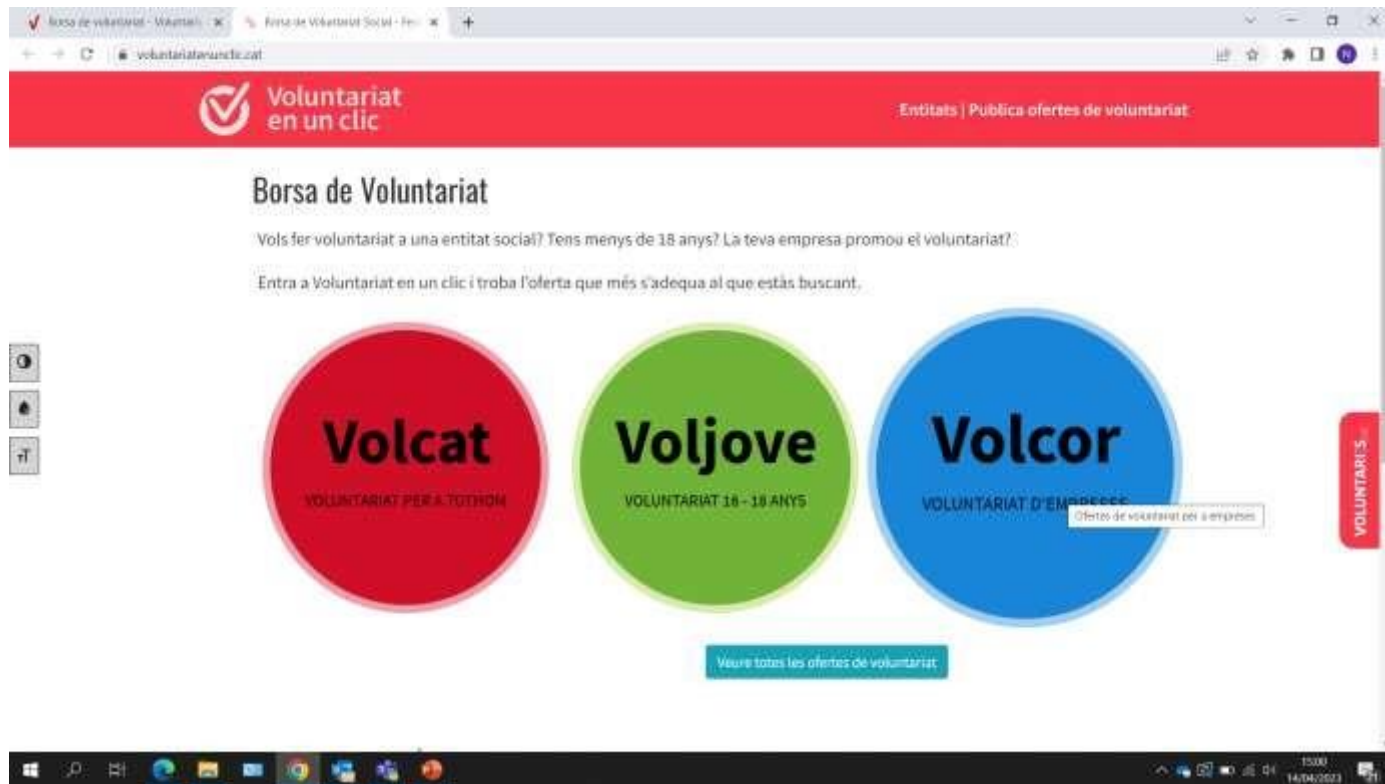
Borsa de voluntariat - Voluntari ×
Borsa de Voluntariat Social - Fe ×
voluntariatenunclic.cat

Voluntariat en un clic

Entitats | Publica ofertes de voluntariat

Borsa de Voluntariat

Vols fer voluntariat a una entitat social? Tens menys de 18 anys? La teva empresa promou el voluntariat?

Entra a Voluntariat en un clic i troba l'oferta que més s'adequa al que estàs buscant.

Volcat
VOLUNTARIAT PER A TOTHOM

Voljove
VOLUNTARIAT 16 - 18 ANYS

Volcor
VOLUNTARIAT D'EMPRESES

Ofertes de voluntariat per a empreses

VOLUNTARI/ES

Veure totes les ofertes de voluntariat

15:00
14/04/2023